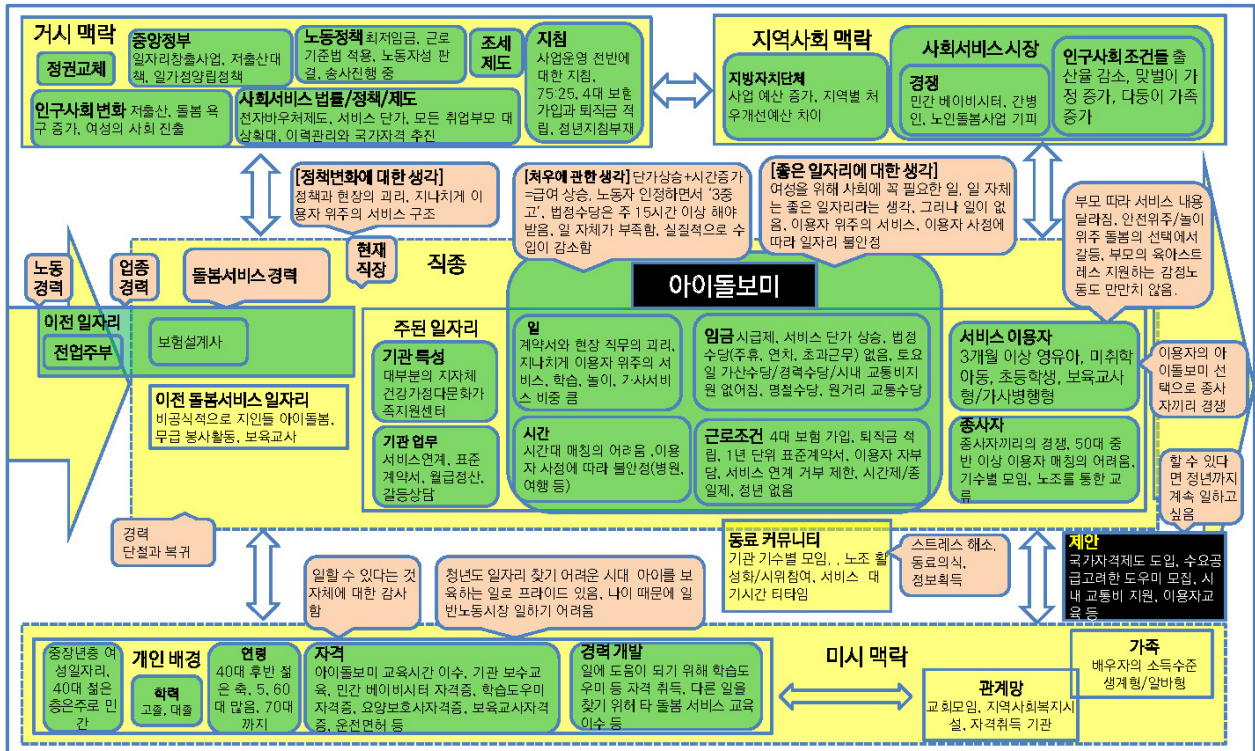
거시 맥락

정권교체

중앙정부
일자리창출사업, 저출산대책, 일가정양립정책

노동정책 최저임금, 근로기준법 적용, 노동자성 판결, 송사진행 중

조세제도

지침
사업운영 전반에 대한 지침, 75:25, 4대 보험 가입과 퇴직금 적립, 정년지침부재

인구사회 변화 저출산, 돌봄 욕구 증가, 여성의 사회 진출

사회서비스 법률/정책/제도
전자바우처제도, 서비스 단가, 모든 취업부모 대상확대, 이력관리와 국가자격 추진

지역사회 맥락

지방자치단체
사업 예산 증가, 지역별 처우개선예산 차이

사회서비스시장

경쟁
민간 베이비시터, 간병인, 노인돌봄사업 기피

인구사회조건들 출산율 감소, 맞벌이 가정 증가, 다둥이 가족 증가

[정책변화에 대한 생각]
정책과 현장의 괴리, 지나치게 이용자 위주의 서비스 구조

[처우에 관한 생각] 단가상승+시간증가=급여 상승, 노동자 인정하면서 '3중고', 법정수당은 주 15시간 이상 해야 받음, 일 자체가 부족함, 실질적으로 수입이 감소함

[좋은 일자리에 대한 생각]
여성을 위해 사회에 꼭 필요한 일, 일 자체는 좋은 일자리라는 생각, 그러나 일이 없음, 이용자 위주의 서비스, 이용자 사정에 따라 일자리 불안정

부모 따라 서비스 내용 달라짐, 안전위주/놀이위주 돌봄의 선택에서 갈등, 부모의 육아스트레스 지원하는 감정노동도 만만치 않음.

현재직장

직종

노동경력

업종경력

돌봄서비스 경력

아이돌보미

이전 일자리

전업주부

보험설계사

이전 돌봄서비스 일자리
비공식적으로 지인들 아이돌봄, 무급 봉사활동, 보육교사

주된 일자리

기관 특성
대부분의 지자체 건강가정다문화가족지원센터

기관 업무
서비스연계, 표준계약서, 월급정산, 갈등상담

일
계약서와 현장 직무의 괴리, 지나치게 이용자 위주의 서비스, 학습, 놀이, 가사서비스 비중 큼

임금 시급제, 서비스 단가 상승, 법정수당(주휴, 연차, 초과근무) 없음, 토요일 가산수당/경력수당/시내 교통비지원 없어짐, 명절수당, 원거리 교통수당

시간
시간대 매칭의 어려움, 이용자 사정에 따라 불안정(병원, 여행 등)

근로조건 4대 보험 가입, 퇴직금 적립, 1년 단위 표준계약서, 이용자 자부담, 서비스 연계 거부 제한, 시간제/종일제, 정년 없음

서비스 이용자
3개월 이상 영유아, 미취학아동, 초등학생, 보육교사형/가사병행형

이용자의 아이돌보미 선택으로 종사자끼리 경쟁

종사자
종사자끼리의 경쟁, 50대 중반 이상 이용자 매칭의 어려움, 기수별 모임, 노조를 통한 교류

할 수 있다면 정년까지 계속 일하고 싶음

경력 단절과 복귀

동료 커뮤니티
기관 기수별 모임, . 노조 활성화/시위참여, 서비스 대기시간 티타임

스트레스 해소, 동료의식, 정보획득

제안
국가자격제도 도입, 수요공급고려한 도우미 모집, 시내 교통비 지원, 이용자교육 등

일할 수 있다는 것 자체에 대한 감사함

청년도 일자리 찾기 어려운 시대 아이를 보육하는 일로 프라이드 있음, 나이 때문에 일반노동시장 일하기 어려움

미시 맥락

중장년층 여성일자리, 40대 젊은 층은주로 민간

개인 배경

학력
고졸, 대졸

연령
40대 후반 젊은 축, 5, 60대 많음, 70대까지

자격
아이돌보미 교육시간 이수, 기관 보수교육, 민간 베이비시터 자격증, 학습도우미자격증, 요양보호사자격증, 보육교사자격증, 운전면허 등

경력 개발
일에 도움이 되기 위해 학습도우미 등 자격 취득, 다른 일을 찾기 위해 타 돌봄 서비스 교육 이수 등

가족
배우자의 소득수준 생계형/알바형

관계망
교회모임, 지역사회복지시설, 자격취득 기관